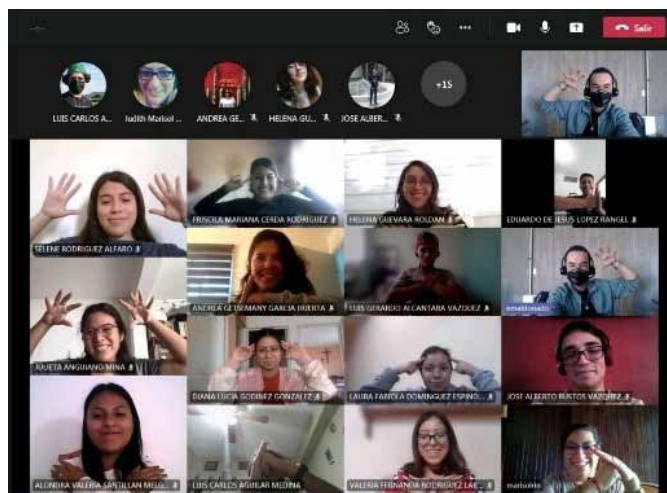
Salir

+15

LUIS CARLOS A...

Judith Marisol ...

ANDREA GE...

HELENA GU...

JOSE ALBER...

SELENE RODRIGUEZ ALFARO

PRISCILA MARIANA CERDA RODRIGUEZ

HELENA GUEVARA ROLDAN

EDUARDO DE JESUS LOPEZ RANGEL

ANDREA GETSEMANY GARCIA HUERTA

LUIS GERARDO ALCANTARA VAZQUEZ

JULIETA ANGUIANO MINA

DIANA LUCIA GODINEZ GONZALEZ

LAURA FABIOLA DOMINGUEZ ESPINO...

JOSE ALBERTO BUSTOS VAZQUEZ

ALONDRA VALERIA SANTILLAN MELG...

LUIS CARLOS AGUILAR MEDINA

VALERIA FERNANDA RODRIGUEZ LAR...

marisolrdz